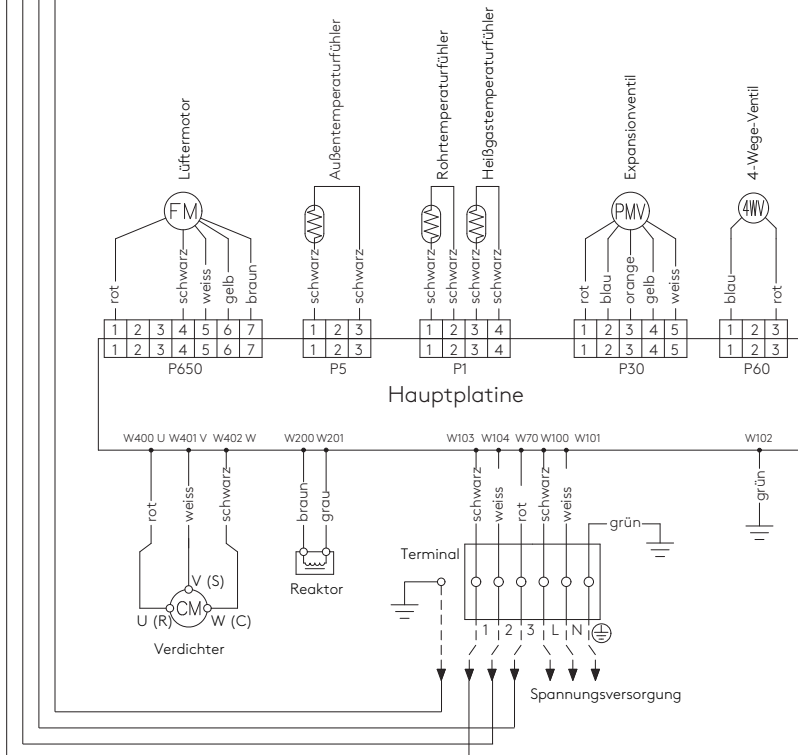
Lüftermotor
Außentemperaturfühler
Rohrtemperaturfühler
Heißgastemperaturfühler
Expansionventil
4-Wege-Ventil

FM
PMV
4WV

rot
schwarz
weiss
gelb
braun
schwarz
schwarz
schwarz
schwarz
schwarz
schwarz
rot
blau
orange
gelb
weiss
blau
rot

| 1 | 2 | 3 | 4 | 5 | 6 | 7 |
|---|---|---|---|---|---|---|
| 1 | 2 | 3 | 4 | 5 | 6 | 7 |

P650

| 1 | 2 | 3 |
|---|---|---|
| 1 | 2 | 3 |

P5

| 1 | 2 | 3 | 4 |
|---|---|---|---|
| 1 | 2 | 3 | 4 |

P1

| 1 | 2 | 3 | 4 | 5 |
|---|---|---|---|---|
| 1 | 2 | 3 | 4 | 5 |

P30

| 1 | 2 | 3 |
|---|---|---|
| 1 | 2 | 3 |

P60

Hauptplatine

W400 U W401 V W402 W
W200 W201
W103 W104 W70 W100 W101
W102

rot
weiss
schwarz
braun
grau
schwarz
weiss
rot
schwarz
weiss
grün
grün

V (S)
CM
U (R)
W (C)
Verdichter

Reaktor

Terminal
1 2 3 L N

Spannungsversorgung